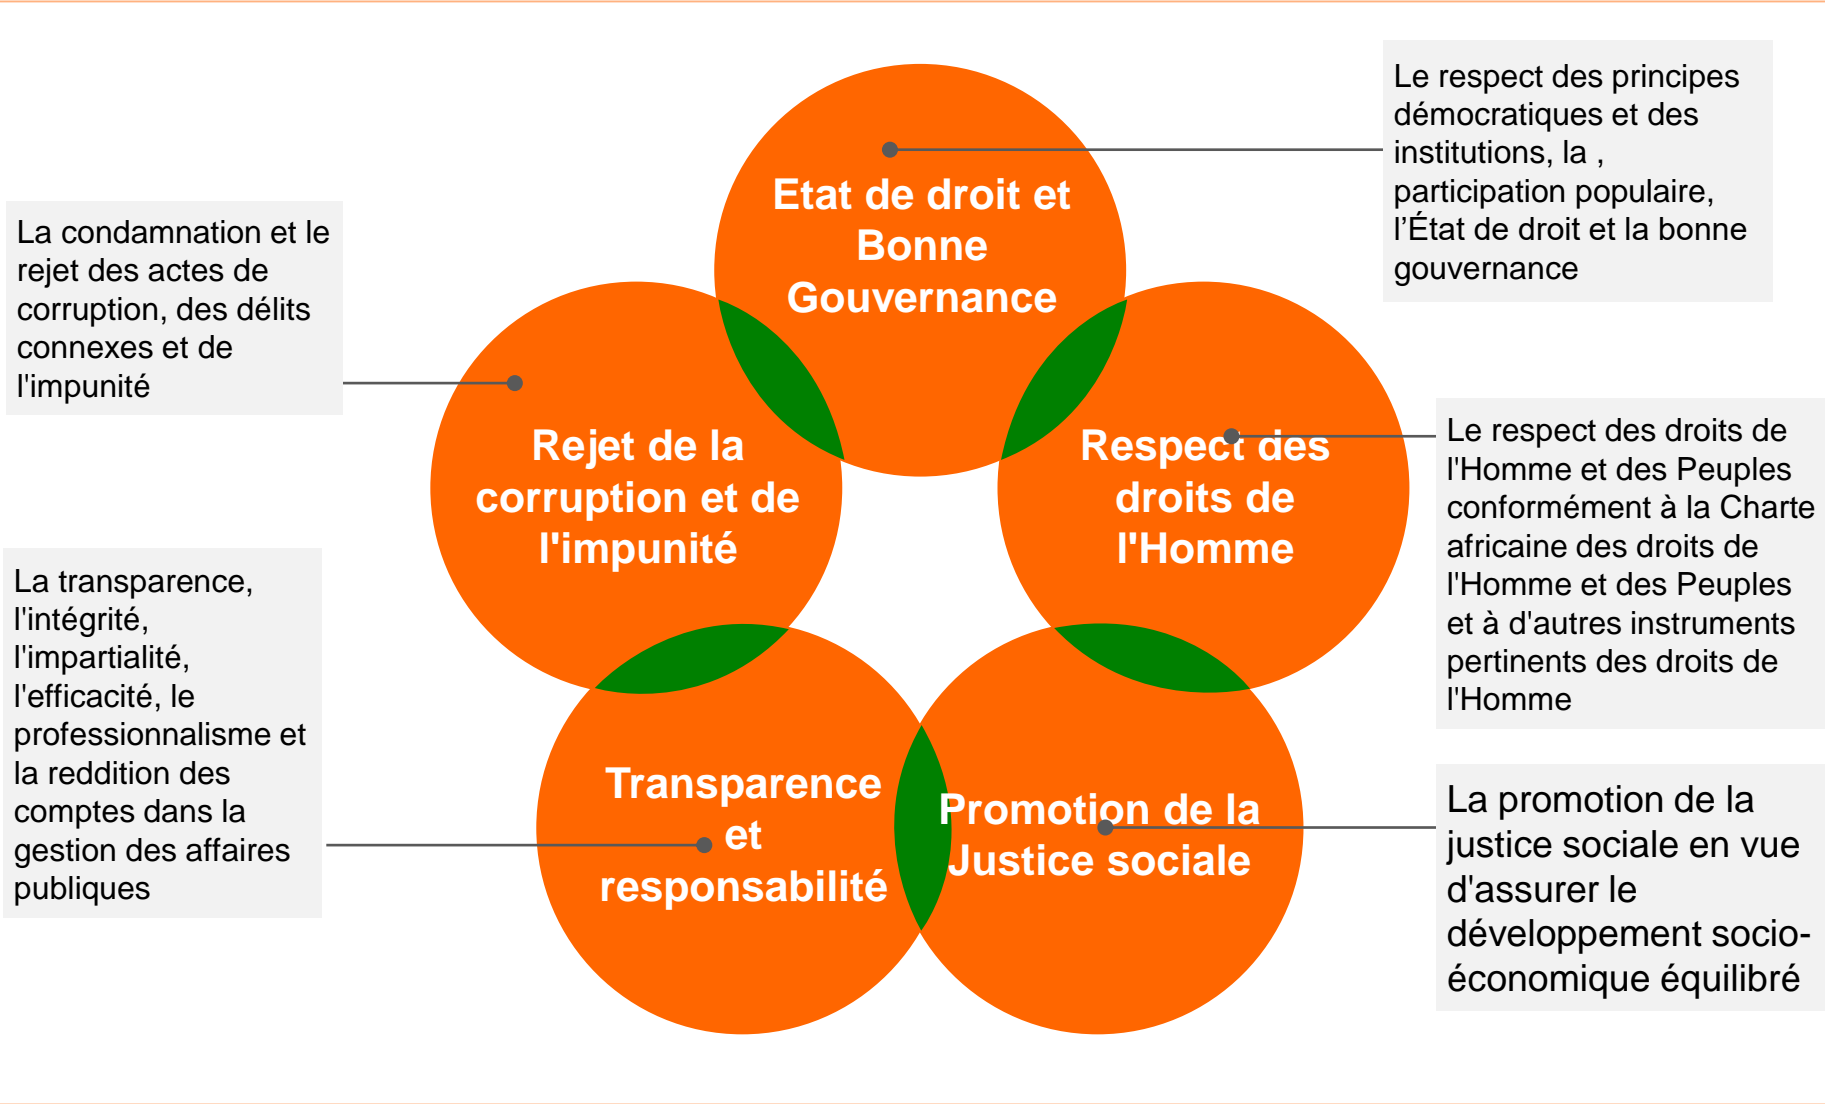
Etat de droit et Bonne Gouvernance

Le respect des principes démocratiques et des institutions, la , participation populaire, l’État de droit et la bonne gouvernance

La condamnation et le rejet des actes de corruption, des délits connexes et de l'impunité

Rejet de la corruption et de l'impunité

Respect des droits de l'Homme

Le respect des droits de l'Homme et des Peuples conformément à la Charte africaine des droits de l'Homme et des Peuples et à d'autres instruments pertinents des droits de l'Homme

La transparence, l'intégrité, l'impartialité, l'efficacité, le professionnalisme et la reddition des comptes dans la gestion des affaires publiques

Transparence et responsabilité

Promotion de la Justice sociale

La promotion de la justice sociale en vue d'assurer le développement socio-économique équilibré